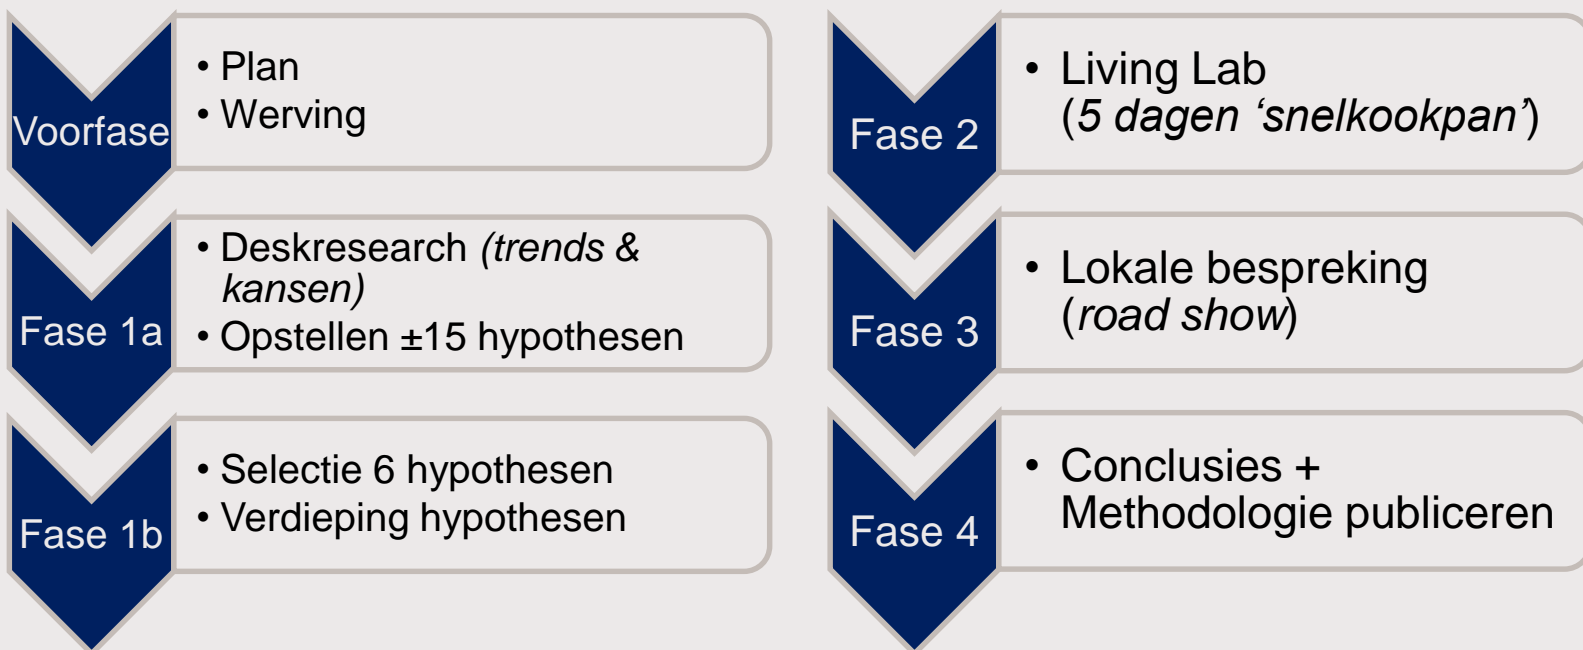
Voorfase

• Plan
• Werving

Fase 1a

• Deskresearch *(trends & kansen)*
• Opstellen ±15 hypothesen

Fase 1b

• Selectie 6 hypothesen
• Verdieping hypothesen

Fase 2

• Living Lab (*5 dagen ‘snelkookpan’*)

Fase 3

• Lokale bespreking (*road show*)

Fase 4

• Conclusies + Methodologie publiceren